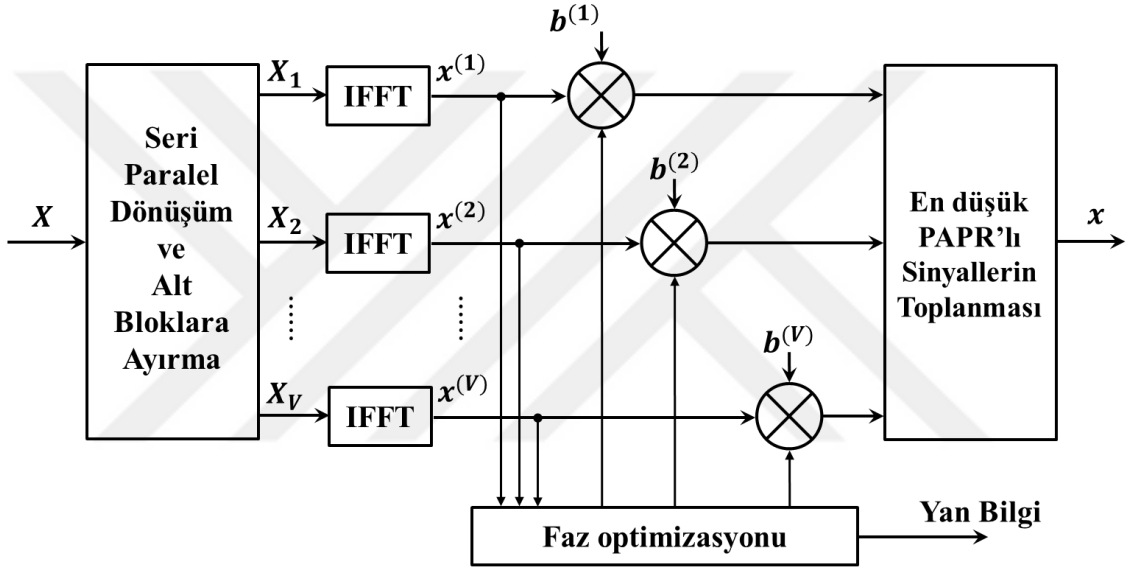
$X$

Seri Paralel Dönüşüm ve Alt Bloklara Ayırma

$X_1$

$X_2$

$X_V$

IFFT

IFFT

IFFT

$x^{(1)}$

$x^{(2)}$

$x^{(V)}$

$b^{(1)}$

$b^{(2)}$

$b^{(V)}$

En düşük PAPR'lı Sinyallerin Toplanması

$x$

Faz optimizasyonu

Yan Bilgi